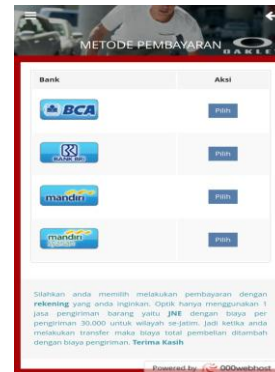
METODE PEMBAYARAN OAKLEY

| Bank | Aksi |
|---|---|
| BCA | Pilih |
| BANK BRI | Pilih |
| mandiri | Pilih |
| mandiri syariah | Pilih |

Silahkan anda memilih melakukan pembayaran dengan **rekening** yang anda inginkan. Optik hanya menggunakan 1 jasa pengiriman barang yaitu **JNE** dengan biaya per pengiriman 30.000 untuk wilayah se-jatim. Jadi ketika anda melakukan transfer maka biaya total pembelian ditambah dengan biaya pengiriman. **Terima Kasih**

Powered by 000webhost